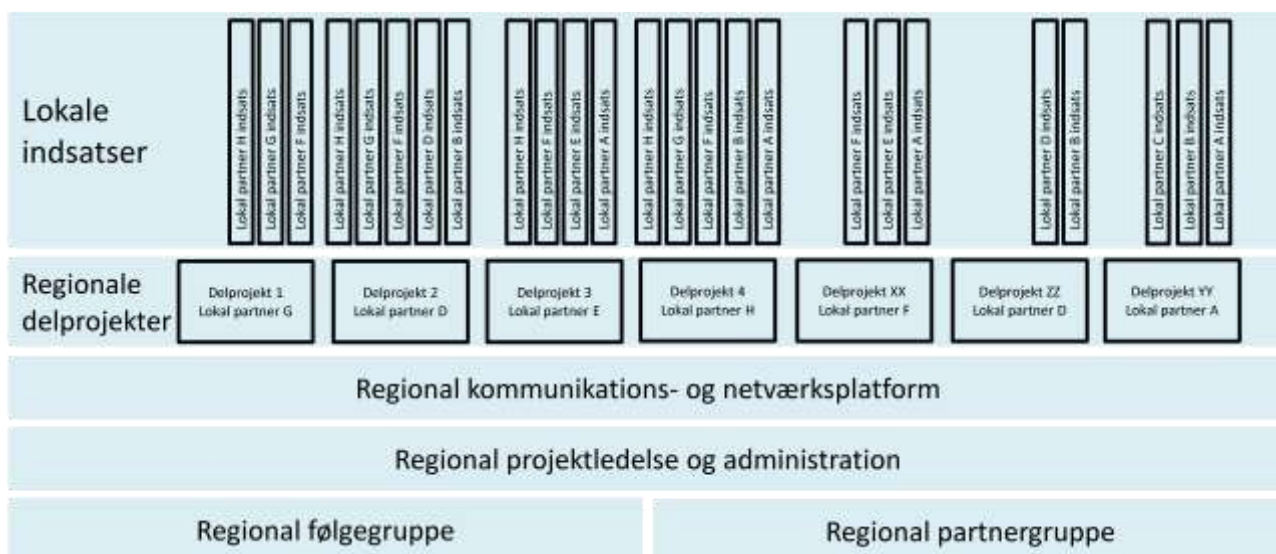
Lokale indsatser

Lokal partner H indsats
Lokal partner G indsats
Lokal partner F indsats

Lokal partner H indsats
Lokal partner G indsats
Lokal partner F indsats
Lokal partner D indsats
Lokal partner B indsats

Lokal partner H indsats
Lokal partner F indsats
Lokal partner E indsats
Lokal partner A indsats

Lokal partner H indsats
Lokal partner G indsats
Lokal partner F indsats
Lokal partner B indsats
Lokal partner A indsats

Lokal partner F indsats
Lokal partner E indsats
Lokal partner A indsats

Lokal partner D indsats
Lokal partner B indsats

Lokal partner C indsats
Lokal partner B indsats
Lokal partner A indsats

Regionale delprojekter

Delprojekt 1
Lokal partner G

Delprojekt 2
Lokal partner D

Delprojekt 3
Lokal partner E

Delprojekt 4
Lokal partner H

Delprojekt XX
Lokal partner F

Delprojekt ZZ
Lokal partner D

Delprojekt YY
Lokal partner A

Regional kommunikations- og netværksplatform

Regional projektledelse og administration

Regional følgegruppe

Regional partnergruppe